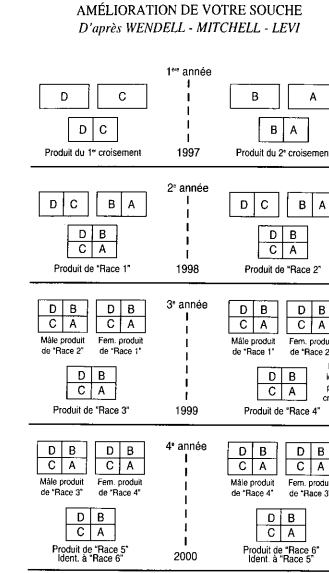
AMÉLIORATION DE VOTRE SOUCHE
D'après WENDELL - MITCHELL - LEVI

1ère année

D C B A

D C B A

Produit du 1er croisement 1997 Produit du 2e croisemen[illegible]

2e année

D C B A D C B A

D B
C A

D B
C A

Produit de "Race 1" 1998 Produit de "Race 2"

3e année

D B
C A
Mâle produit de "Race 2"

D B
C A
Fem. produit de "Race 1"

D B
C A
Mâle produit de "Race 1"

D B
C A
Fem. produi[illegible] de "Race 2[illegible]"

D B
C A
Produit de "Race 3" 1999

D B
C A
Produit de "Race 4"

4e année

D B
C A
Mâle produit de "Race 3"

D B
C A
Fem. produit de "Race 4"

D B
C A
Mâle produit de "Race 4"

D B
C A
Fem. produ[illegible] de "Race 3"

D B
C A
Produit de "Race 5" Ident. à "Race 6" 2000

D B
C A
Produit de "Race 6" Ident. à "Race 5"